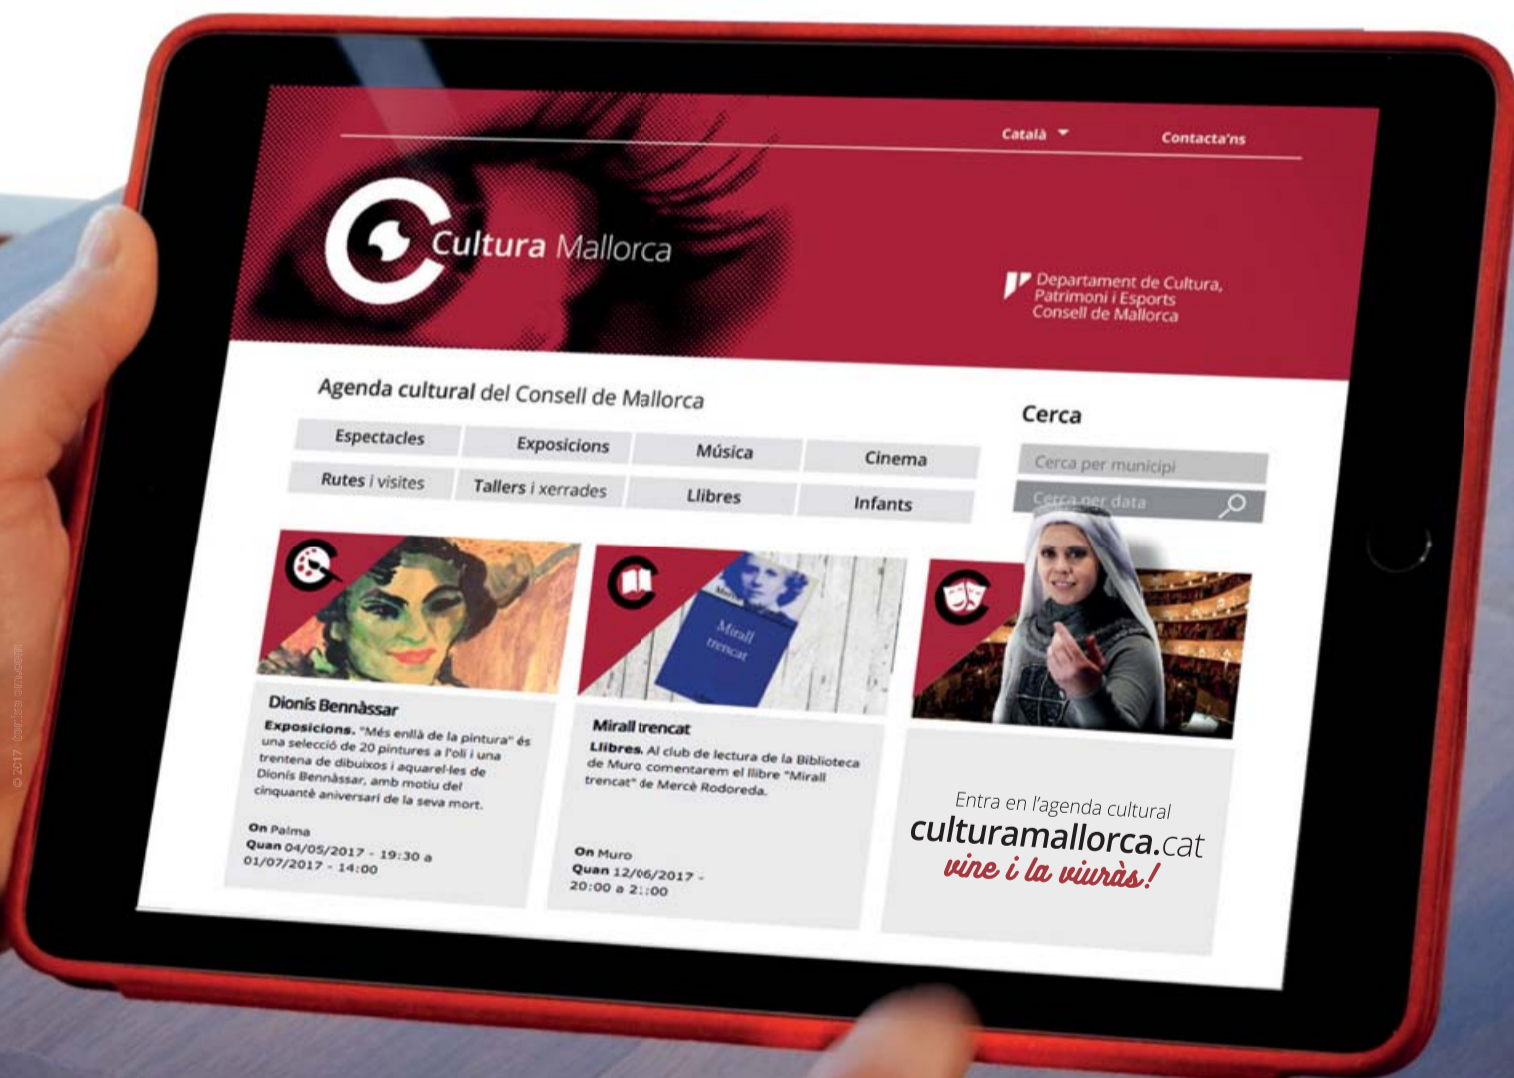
Català Contacta'ns

Cultura Mallorca

Departament de Cultura, Patrimoni i Esports Consell de Mallorca

Agenda cultural del Consell de Mallorca

Espectacles
Exposicions
Música
Cinema
Rutes i visites
Tallers i xerrades
Llibres
Infants

Cerca
Cerca per municipi
Cerca per data

Dionís Bennàssar
Exposicions. "Més enllà de la pintura" és una selecció de 20 pintures a l'oli i una trentena de dibuixos i aquarel·les de Dionís Bennàssar, amb motiu del cinquantè aniversari de la seva mort.

On Palma
Quan 04/05/2017 - 19:30 a 01/07/2017 - 14:00

Mirall trencat
Mirall trencat
Llibres. Al club de lectura de la Biblioteca de Muro comentarem el llibre "Mirall trencat" de Mercè Rodoreda.

On Muro
Quan 12/06/2017 - 20:00 a 2::00

Entra en l'agenda cultural
culturamallorca.cat
vine i la viuràs!

© 2017 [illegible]